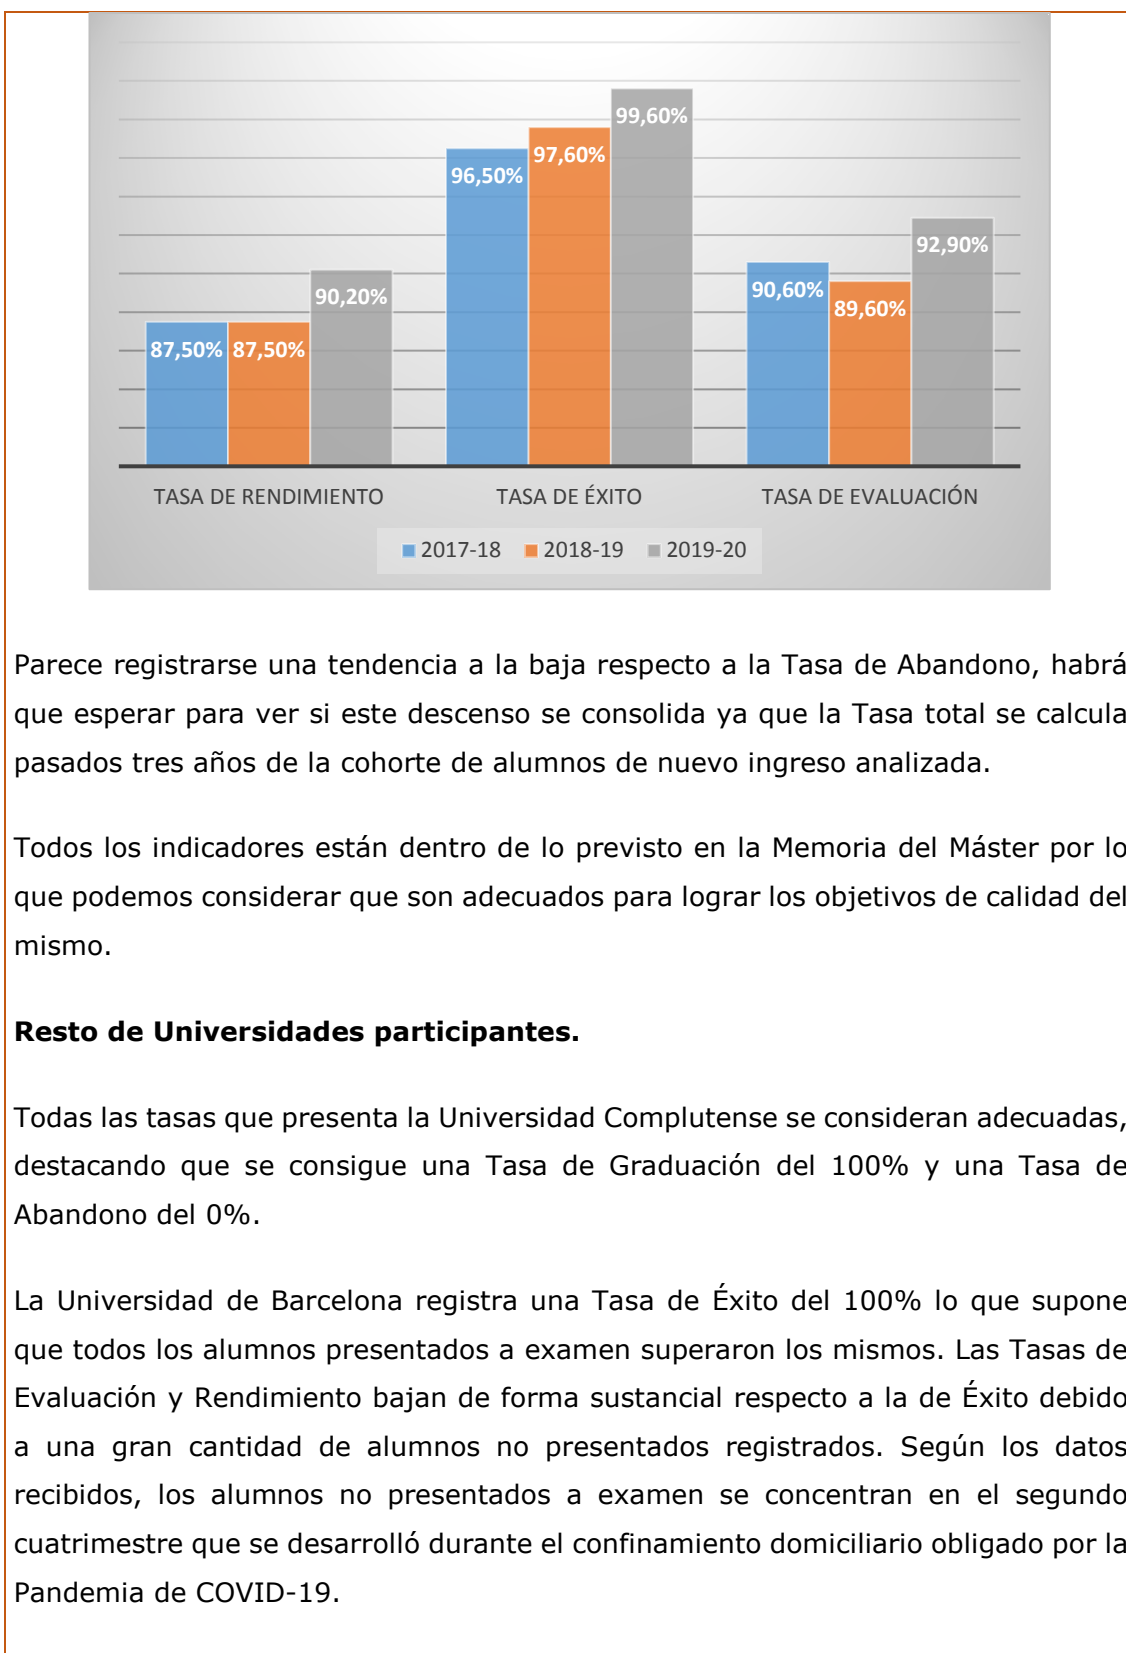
87,50% 87,50% 90,20%
96,50% 97,60% 99,60%
90,60% 89,60% 92,90%

TASA DE RENDIMIENTO TASA DE ÉXITO TASA DE EVALUACIÓN

2017-18 2018-19 2019-20

Parece registrarse una tendencia a la baja respecto a la Tasa de Abandono, habrá que esperar para ver si este descenso se consolida ya que la Tasa total se calcula pasados tres años de la cohorte de alumnos de nuevo ingreso analizada.

Todos los indicadores están dentro de lo previsto en la Memoria del Máster por lo que podemos considerar que son adecuados para lograr los objetivos de calidad del mismo.

**Resto de Universidades participantes.**

Todas las tasas que presenta la Universidad Complutense se consideran adecuadas, destacando que se consigue una Tasa de Graduación del 100% y una Tasa de Abandono del 0%.

La Universidad de Barcelona registra una Tasa de Éxito del 100% lo que supone que todos los alumnos presentados a examen superaron los mismos. Las Tasas de Evaluación y Rendimiento bajan de forma sustancial respecto a la de Éxito debido a una gran cantidad de alumnos no presentados registrados. Según los datos recibidos, los alumnos no presentados a examen se concentran en el segundo cuatrimestre que se desarrolló durante el confinamiento domiciliario obligado por la Pandemia de COVID-19.